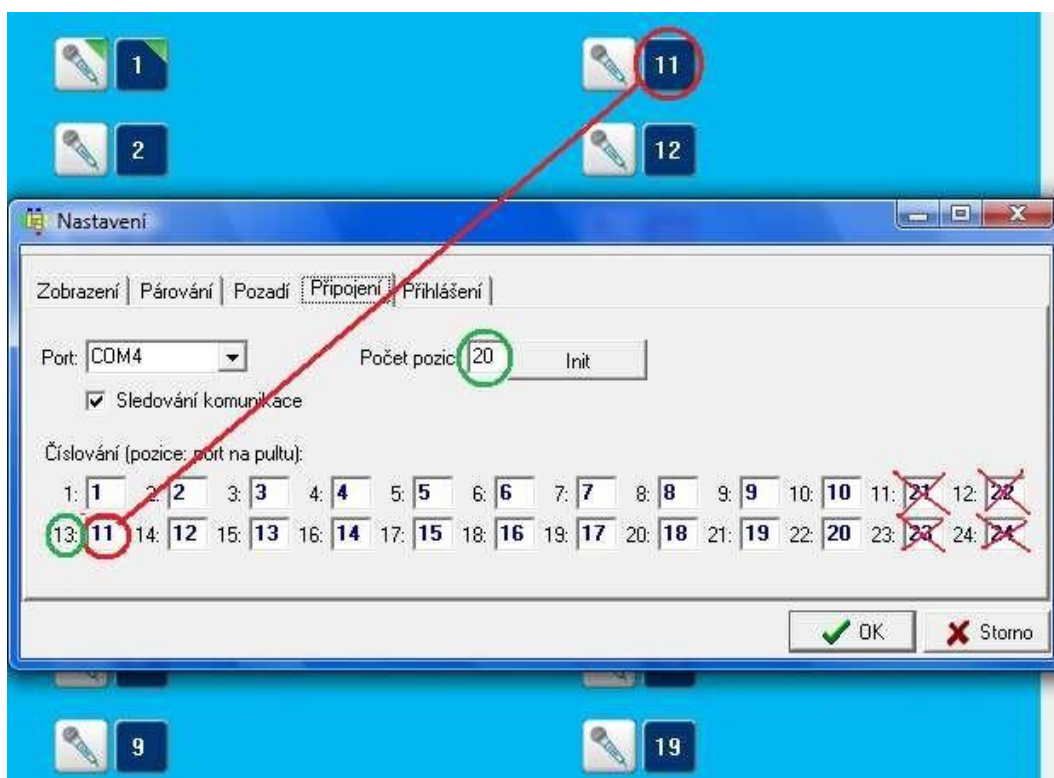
1

11

2

12

Nastavení

Zobrazení | Párování | Pozadí | Připojení | Přihlášení

Port: COM4

Počet pozic: 20

Init

Sledování komunikace

Číslování (pozice: port na pultu):

| 1: 1 | 2: 2 | 3: 3 | 4: 4 | 5: 5 | 6: 6 | 7: 7 | 8: 8 | 9: 9 | 10: 10 | 11: 21 | 12: 22 |
|---|---|---|---|---|---|---|---|---|---|---|---|
| 13: 11 | 14: 12 | 15: 13 | 16: 14 | 17: 15 | 18: 16 | 19: 17 | 20: 18 | 21: 19 | 22: 20 | 23: 23 | 24: 24 |

OK

Storno

9

19